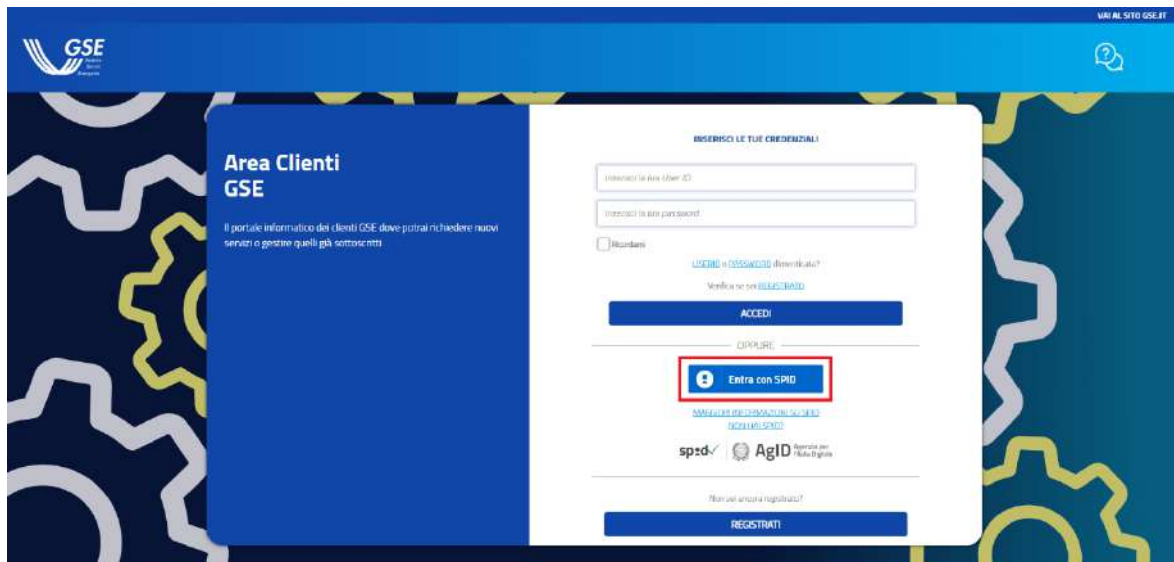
VAI AL SITO GSE.IT

GSE Gestore Servizi Energetici

Area Clienti GSE

Il portale informatico dei clienti GSE dove potrai richiedere nuovi servizi o gestire quelli già sottoscritti

INSERISCI LE TUE CREDENZIALI

Inserisci la tua User ID

Inserisci la tua password

Ricordami

USERID o PASSWORD dimenticata?

Verifica se sei REGISTRATO

ACCEDI

OPPURE

Entra con SPID

MAGGIORI INFORMAZIONI SU SPID

NON HAI SPID?

spid AgID Agenzia per l'Italia Digitale

Non sei ancora registrato?

REGISTRATI